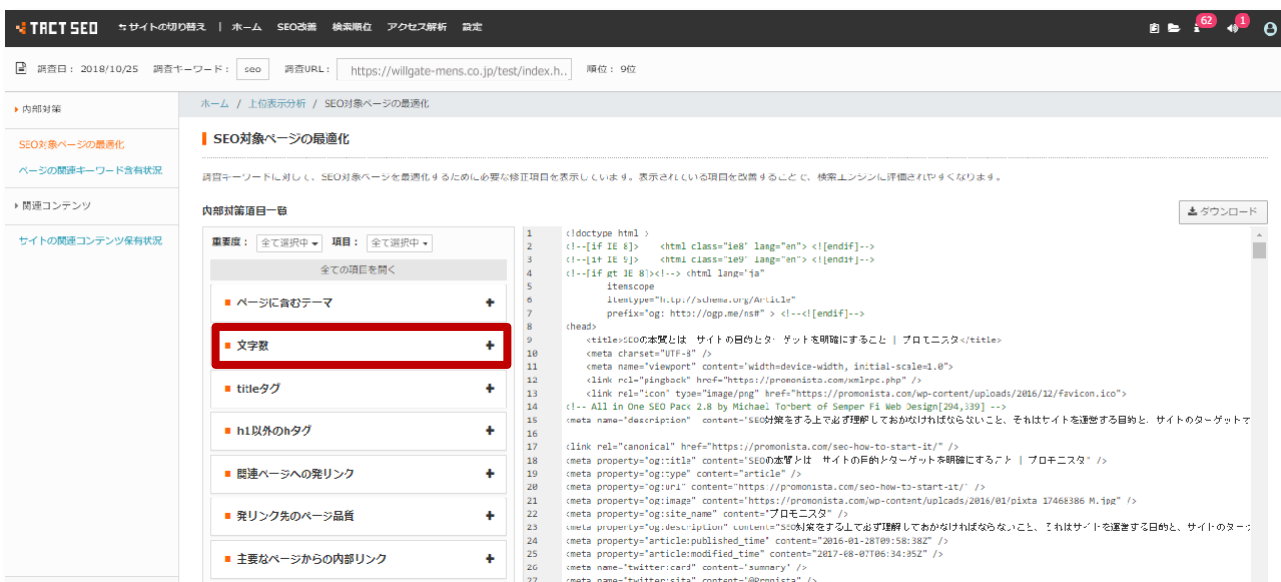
TACT SEO サイトの切り替え | ホーム SEO改善 検索順位 アクセス解析 設定

62 1

調査日：2018/10/25 調査キーワード：seo 調査URL：https://willgate-mens.co.jp/test/index.h.. 順位：9位

内部対策
SEO対象ページの最適化
ページの関連キーワード含有状況
関連コンテンツ
サイトの関連コンテンツ保有状況

ホーム / 上位表示分析 / SEO対象ページの最適化

SEO対象ページの最適化

調査キーワードに対して、SEO対象ページを最適化するために必要な修正項目を表示しています。表示されている項目を改善することで、検索エンジンに評価されやすくなります。

内部対策項目一覧

ダウンロード

重要度：全て選択中 項目：全て選択中
全ての項目を開く
ページに含むテーマ +
文字数 +
titleタグ +
h1以外のhタグ +
関連ページへの発リンク +
発リンク先のページ品質 +
主要なページからの内部リンク +

1 <!doctype html >
2 <!--[if IE 8]> <html class="ie8" lang="en"> <![endif]-->
3 <!--[if IE 9]> <html class="ie9" lang="en"> <![endif]-->
4 <!--[if gt IE 8]><!--> <html lang="ja"
5 itemscope
6 itemtype="http://schema.org/Article"
7 prefix="og: http://ogp.me/ns#" > <!--<![endif]-->
8 <head>
9 <title>SEOの本質とは サイトの目的とターゲットを明確にすること | プロモニスタ</title>
10 <meta charset="UTF-8" />
11 <meta name="viewport" content="width=device-width, initial-scale=1.0">
12 <link rel="pingback" href="https://promonista.com/xmlrpc.php" />
13 <link rel="icon" type="image/png" href="https://promonista.com/wp-content/uploads/2016/12/favicon.ico">
14 <!-- All in One SEO Pack 2.8 by Michael Torbert of Semper Fi Web Design[294,339] -->
15 <meta name="description" content="SEO対策をする上で必ず理解しておかなければならないこと、それはサイトを運営する目的と、サイトのターゲットで
16
17 <link rel="canonical" href="https://promonista.com/seo-how-to-start-it/" />
18 <meta property="og:title" content="SEOの本質とは サイトの目的とターゲットを明確にすること | プロモニスタ" />
19 <meta property="og:type" content="article" />
20 <meta property="og:url" content="https://promonista.com/seo-how-to-start-it/" />
21 <meta property="og:image" content="https://promonista.com/wp-content/uploads/2016/01/pixta_1746E386_M.jpg" />
22 <meta property="og:site_name" content="プロモニスタ" />
23 <meta property="og:description" content="SEO対策をする上で必ず理解しておかなければならないこと、それはサイトを運営する目的と、サイトのター
24 <meta property="article:published_time" content="2016-01-28T09:58:38Z" />
25 <meta property="article:modified_time" content="2017-08-07T06:34:35Z" />
26 <meta name="twitter:card" content="summary" />
27 <meta name="twitter:site" content="@promonista" />